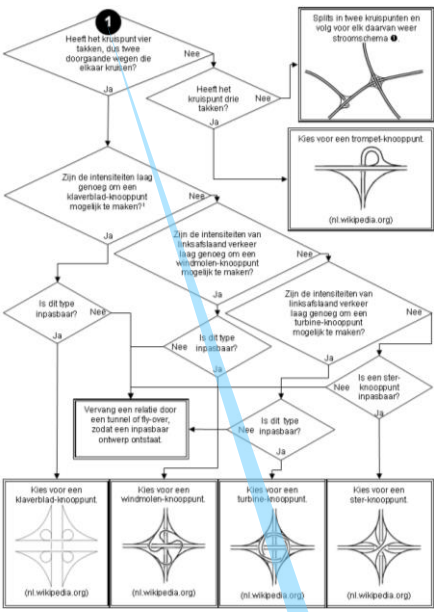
1

Heeft het kruispunt vier takken, dus twee doorgaande wegen die elkaar kruisen?

Nee

Ja

Heeft het kruispunt drie takken?

Nee

Ja

Splits in twee kruispunten en volg voor elk daarvan weer stroomschema 1

Kies voor een trompet-knooppunt.

(nl.wikipedia.org)

Zijn de intensiteiten laag genoeg om een klaverblad-knooppunt mogelijk te maken?¹

Nee

Ja

Zijn de intensiteiten van linksafslaand verkeer laag genoeg om een windmolen-knooppunt mogelijk te maken?

Nee

Ja

Is dit type inpasbaar?

Nee

Ja

Zijn de intensiteiten van linksafslaand verkeer laag genoeg om een turbine-knooppunt mogelijk te maken?

Nee

Ja

Is dit type inpasbaar?

Nee

Ja

Is een ster-knooppunt inpasbaar?

Nee

Ja

Vervang een relatie door een tunnel of fly-over, zodat een inpasbaar ontwerp ontstaat.

Is dit type inpasbaar?

Nee

Ja

Kies voor een klaverblad-knooppunt.

(nl.wikipedia.org)

Kies voor een windmolen-knooppunt.

(nl.wikipedia.org)

Kies voor een turbine-knooppunt.

(nl.wikipedia.org)

Kies voor een ster-knooppunt.

(nl.wikipedia.org)